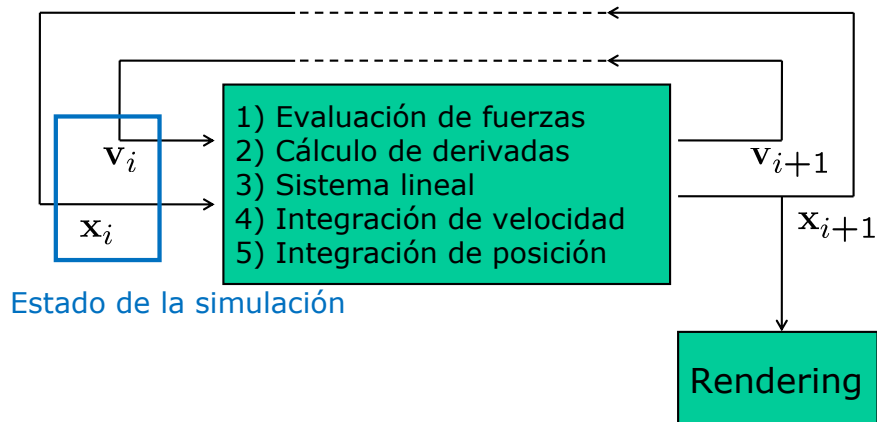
$\mathbf{v}_i$

$\mathbf{x}_i$

1) Evaluación de fuerzas
2) Cálculo de derivadas
3) Sistema lineal
4) Integración de velocidad
5) Integración de posición

$\mathbf{v}_{i+1}$

$\mathbf{x}_{i+1}$

Estado de la simulación

Rendering